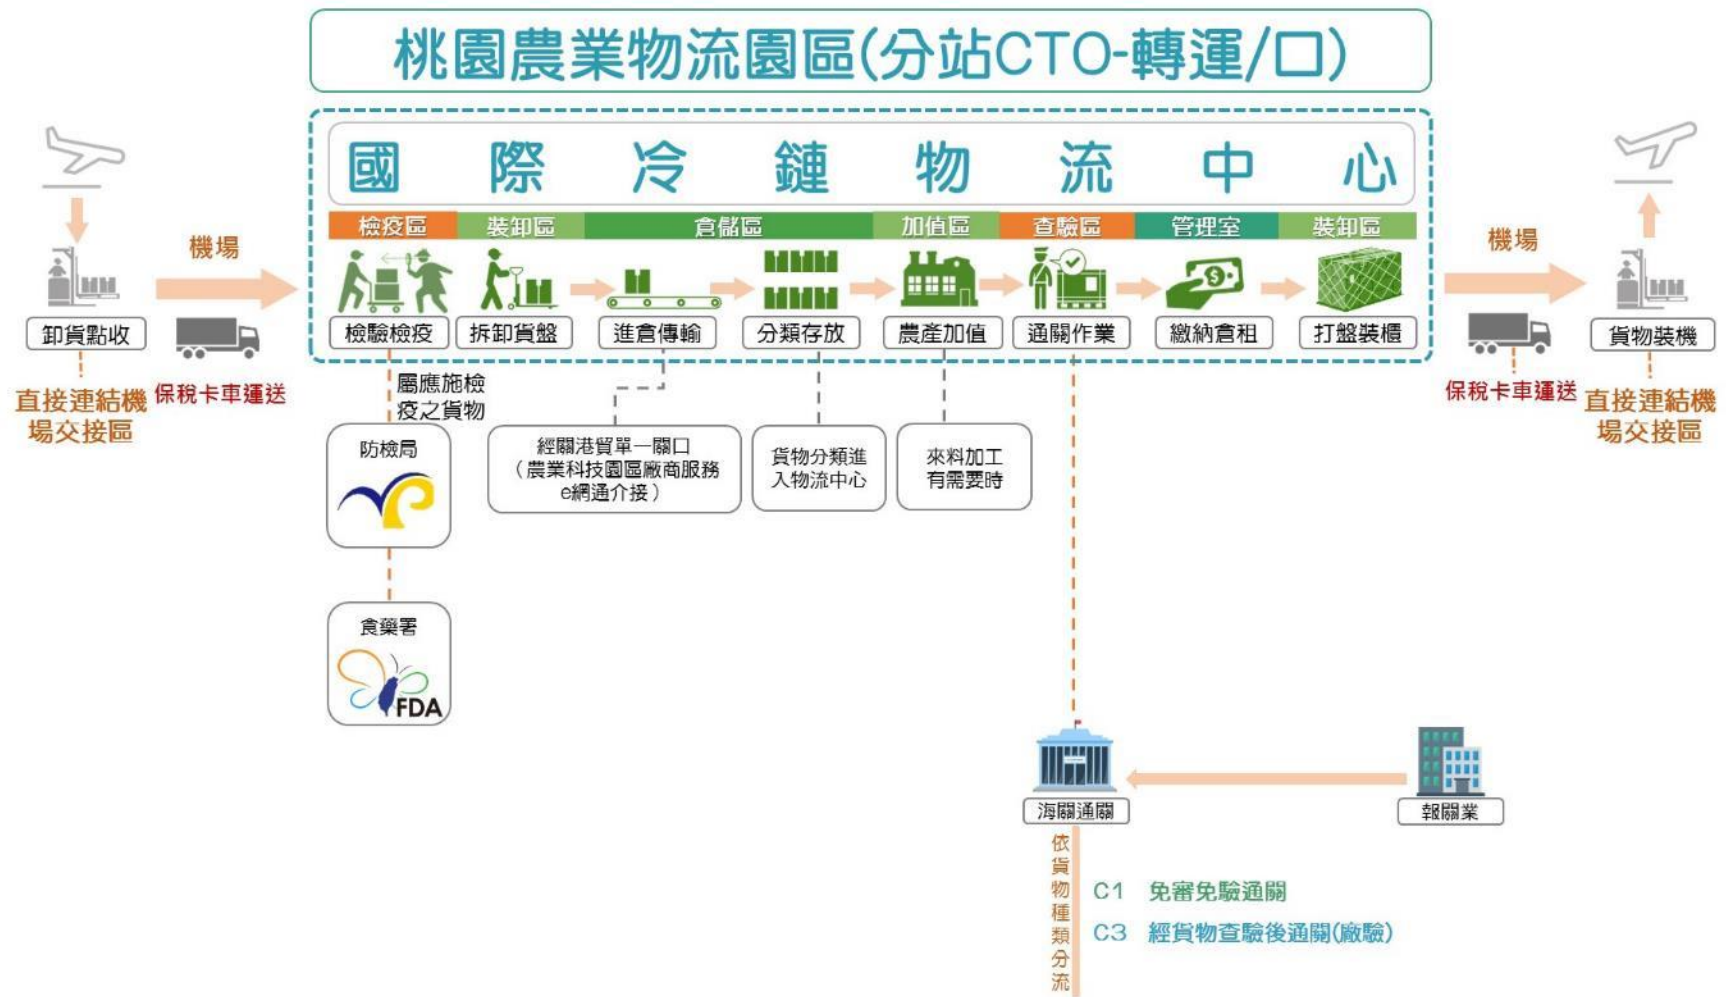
桃園農業物流園區(分站CTO-轉運/口)

國 際 冷 鏈 物 流 中 心

檢疫區 裝卸區 倉儲區 加值區 查驗區 管理室 裝卸區

卸貨點收
直接連結機場交接區
機場
保稅卡車運送

檢驗檢疫 拆卸貨盤 進倉傳輸 分類存放 農產加值 通關作業 繳納倉租 打盤裝櫃

機場
保稅卡車運送
貨物裝機
直接連結機場交接區

屬應施檢疫之貨物

防檢局

經關港貿單一關口（農業科技園區廠商服務e網通介接）

貨物分類進入物流中心

來料加工有需要時

食藥署
FDA

海關通關
報關業

依貨物種類分流

C1 免審免驗通關
C3 經貨物查驗後通關(廠驗)